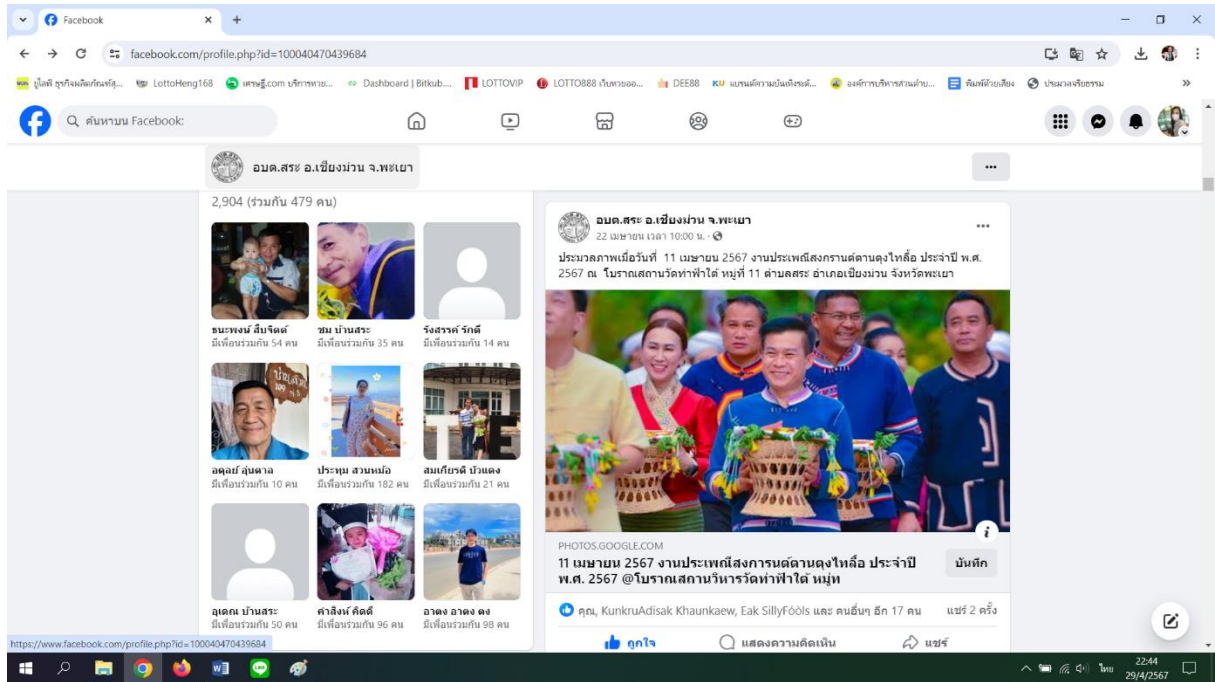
Facebook

facebook.com/profile.php?id=100040470439684

ยูโลฟี ธุรกิจผลิตภัณฑ์สุ... LottoHeng168 เศรษฐี.com บริการหวย... Dashboard | Bitkub... LOTTOVIP LOTTO888 เว็บหวยออ... DEE88 แบรนด์ความบันเทิงระดั... องค์การบริหารส่วนตำบ... พิมพ์ด้วยเสียง ประมวลจริยธรรม

ค้นหาบน Facebook:

อบต.สระ อ.เชียงม่วน จ.พะเยา

2,904 (ร่วมกัน 479 คน)

ธนะพงษ์ สืบจิตต์
มีเพื่อนร่วมกัน 54 คน

ชม บ้านสระ
มีเพื่อนร่วมกัน 35 คน

รังสรรค์ รักดี
มีเพื่อนร่วมกัน 14 คน

อดุลย์ อุ่นตาล
มีเพื่อนร่วมกัน 10 คน

ประทุม สวนหม่อ
มีเพื่อนร่วมกัน 182 คน

สมเกียรติ บัวแดง
มีเพื่อนร่วมกัน 21 คน

อุเดณ บ้านสระ
มีเพื่อนร่วมกัน 50 คน

ศาสิงห์ คิดดี
มีเพื่อนร่วมกัน 96 คน

อาดง อาดง ดง
มีเพื่อนร่วมกัน 98 คน

อบต.สระ อ.เชียงม่วน จ.พะเยา
22 เมษายน เวลา 10:00 น.

ประมวลภาพเมื่อวันที่ 11 เมษายน 2567 งานประเพณีสงกรานต์ตานตุงไหล้อ ประจำปี พ.ศ. 2567 ณ โบราณสถานวัดท่าฟ้าใต้ หมู่ที่ 11 ตำบลสระ อำเภอเชียงม่วน จังหวัดพะเยา

PHOTOS.GOOGLE.COM
11 เมษายน 2567 งานประเพณีสงกรานต์ตานตุงไหล้อ ประจำปี พ.ศ. 2567 @โบราณสถานวิหารวัดท่าฟ้าใต้ หมู่ท

บันทึก

คุณ, KunkruAdisak Khaunkaew, Eak SillyFööls และ คนอื่นๆ อีก 17 คน

แชร์ 2 ครั้ง

ถูกใจ

แสดงความคิดเห็น

แชร์

https://www.facebook.com/profile.php?id=100040470439684

ไทย 22:44 29/4/2567